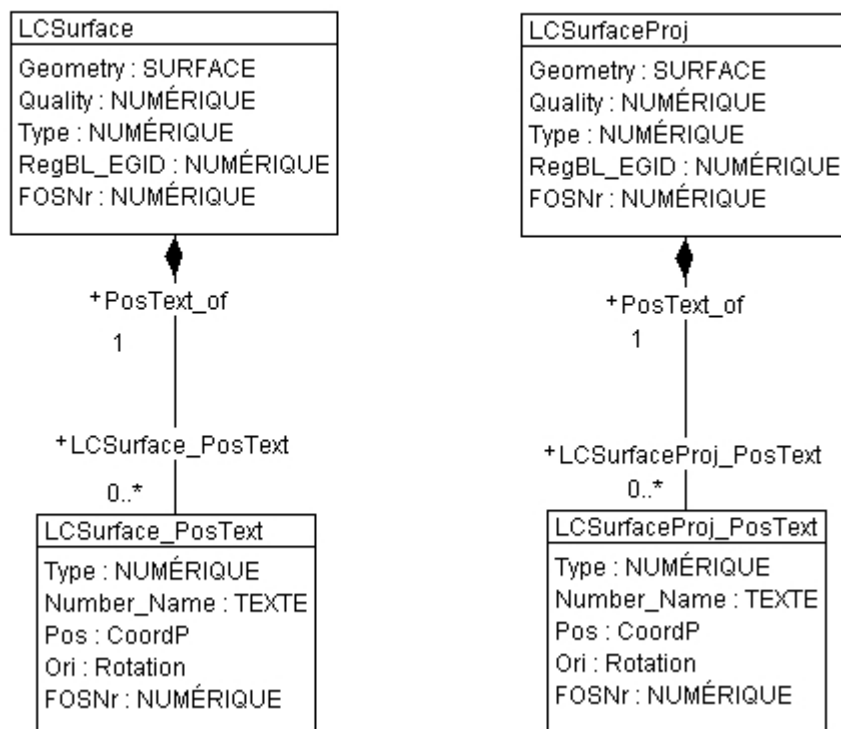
LCSurface
Geometry : SURFACE
Quality : NUMÉRIQUE
Type : NUMÉRIQUE
RegBL_EGID : NUMÉRIQUE
FOSNr : NUMÉRIQUE

+PosText_of
1

+LCSurface_PosText
0..*

LCSurface_PosText
Type : NUMÉRIQUE
Number_Name : TEXTE
Pos : CoordP
Ori : Rotation
FOSNr : NUMÉRIQUE

LCSurfaceProj
Geometry : SURFACE
Quality : NUMÉRIQUE
Type : NUMÉRIQUE
RegBL_EGID : NUMÉRIQUE
FOSNr : NUMÉRIQUE

+PosText_of
1

+LCSurfaceProj_PosText
0..*

LCSurfaceProj_PosText
Type : NUMÉRIQUE
Number_Name : TEXTE
Pos : CoordP
Ori : Rotation
FOSNr : NUMÉRIQUE